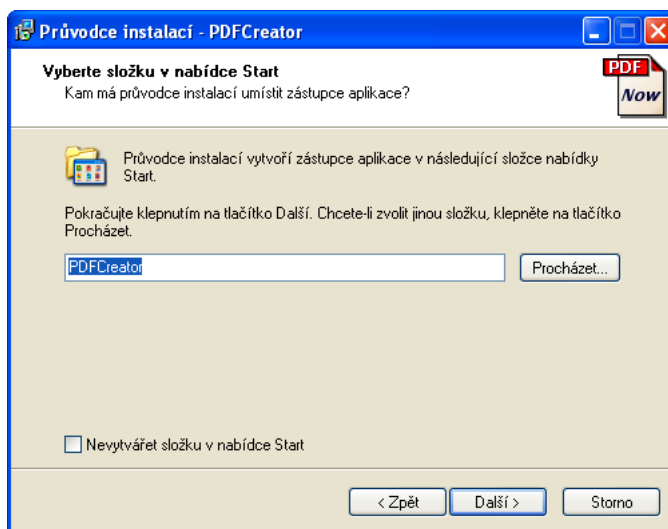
Průvodce instalací - PDFCreator

Vyberte složku v nabídce Start
Kam má průvodce instalací umístit zástupce aplikace?

PDF
Now

Průvodce instalací vytvoří zástupce aplikace v následující složce nabídky Start.

Pokračujte klepnutím na tlačítko Další. Chcete-li zvolit jinou složku, klepněte na tlačítko Procházet.

PDFCreator

Procházet...

Nevytvářet složku v nabídce Start

< Zpět

Další >

Storno